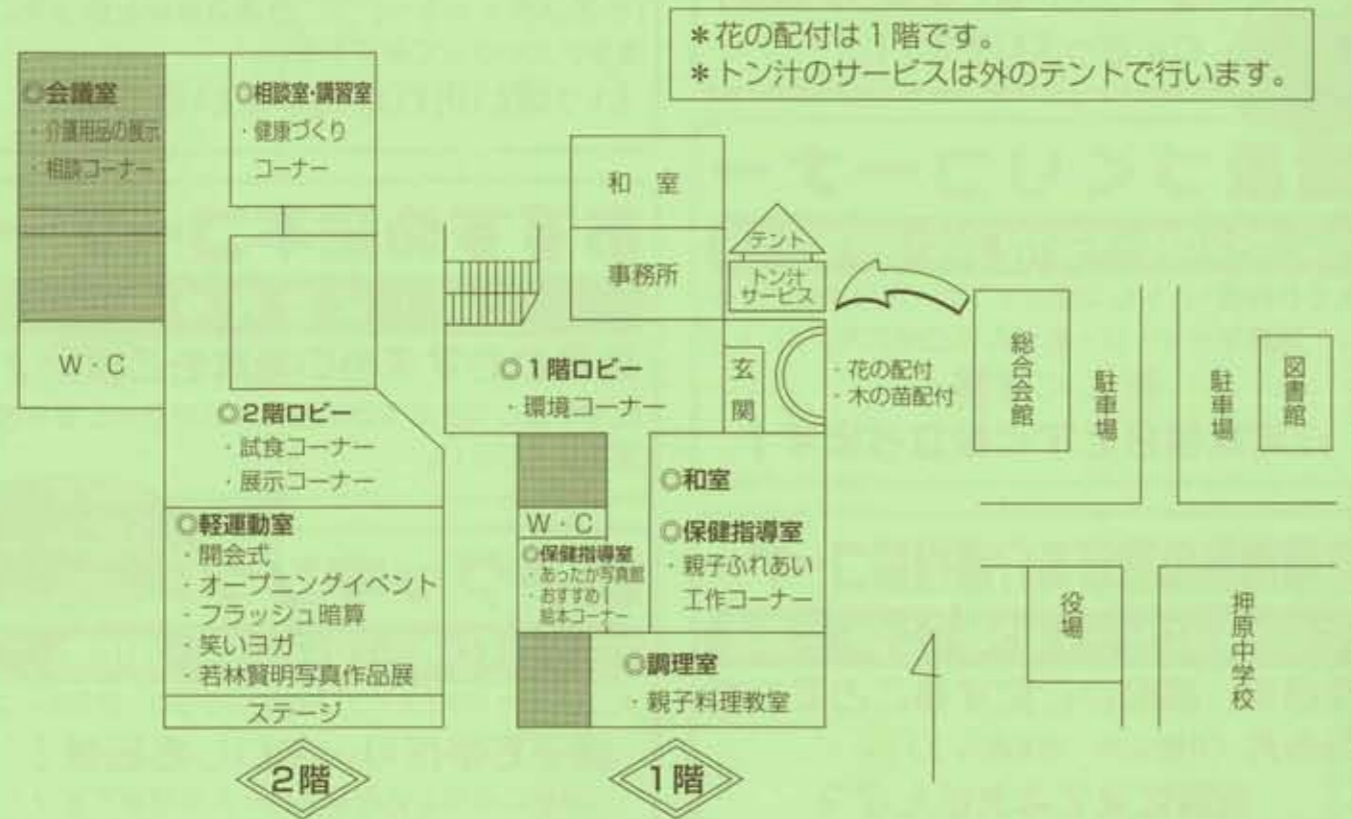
＊花の配付は１階です。
＊トン汁のサービスは外のテントで行います。

◎会議室
・介護用品の展示
・相談コーナー

◎相談室・講習室
・健康づくり
コーナー

W・C

◎2階ロビー
・試食コーナー
・展示コーナー

◎軽運動室
・開会式
・オープニングイベント
・フラッシュ暗算
・笑いヨガ
・若林賢明写真作品展

ステージ

2階

和室

事務所

テント

トン汁サービス

◎１階ロビー
・環境コーナー

玄関

・花の配付
・木の苗配付

W・C

◎保健指導室
・あったか写真館
・おすすめ！絵本コーナー

◎和室
◎保健指導室
・親子ふれあい工作コーナー

◎調理室
・親子料理教室

1階

総合会館

駐車場

駐車場

図書館

役場

押原中学校